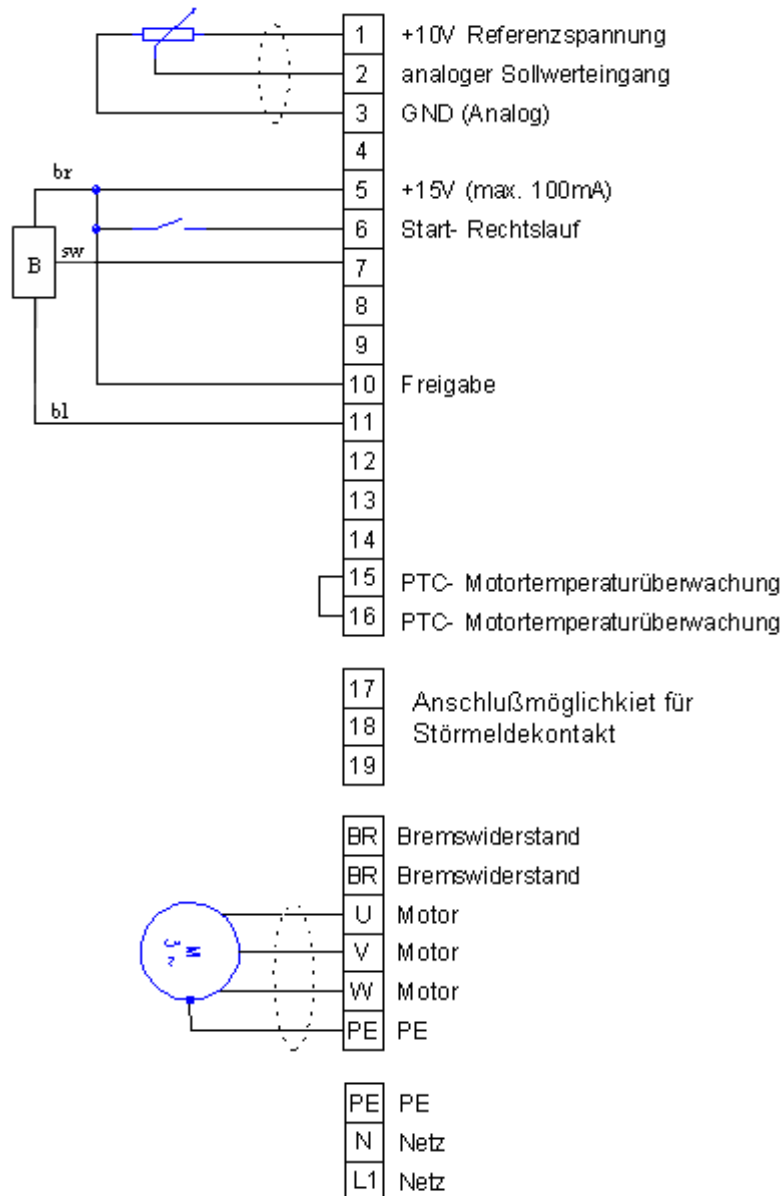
1 +10V Referenzspannung
2 analoger Sollwerteingang
3 GND (Analog)
4
br
5 +15V (max. 100mA)
6 Start- Rechtslauf
B
sw
7
8
9
10 Freigabe
bl
11
12
13
14
15 PTC- Motortemperaturüberwachung
16 PTC- Motortemperaturüberwachung

17
18
19
Anschlußmöglichkiet für Störmeldekontakt

BR Bremswiderstand
BR Bremswiderstand
U Motor
V Motor
W Motor
PE PE
3~ M

PE PE
N Netz
L1 Netz